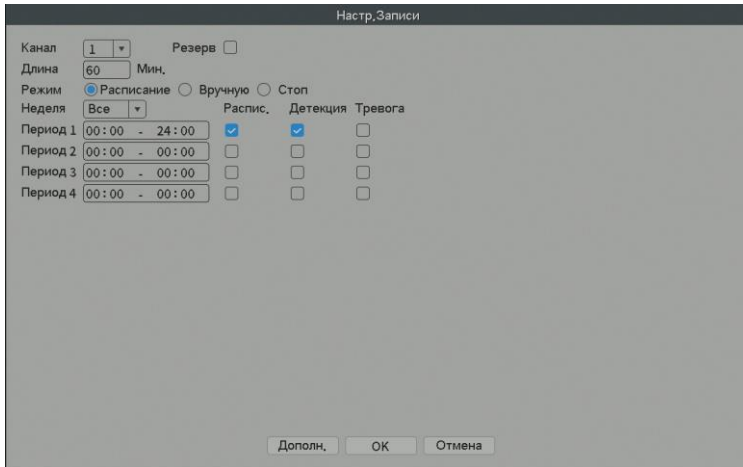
Настр.Записи

Канал 1 Резерв
Длина 60 Мин.
Режим Расписание Вручную Стоп
Неделя Все

| | | Распис. | Детекция | Тревога |
|---|---|---|---|---|
| Период 1 | 00:00 - 24:00 | ☑ | ☑ | ☐ |
| Период 2 | 00:00 - 00:00 | ☐ | ☐ | ☐ |
| Период 3 | 00:00 - 00:00 | ☐ | ☐ | ☐ |
| Период 4 | 00:00 - 00:00 | ☐ | ☐ | ☐ |

Дополн. OK Отмена